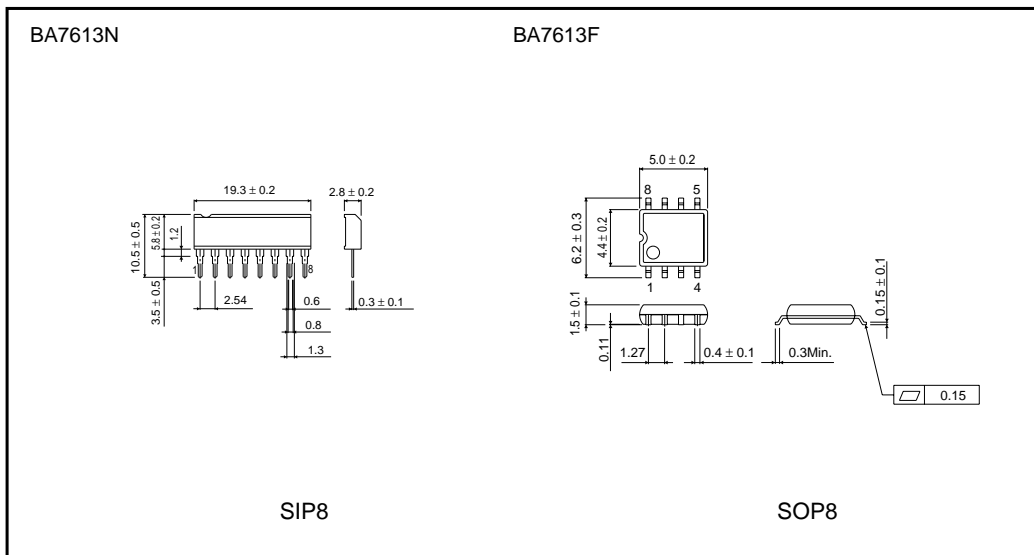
BA7613N

BA7613F

$19.3 \pm 0.2$

$2.8 \pm 0.2$

$10.5 \pm 0.5$

$5.8 \pm 0.2$

1.2

1

8

$3.5 \pm 0.5$

2.54

0.6

$0.3 \pm 0.1$

0.8

1.3

$5.0 \pm 0.2$

8

5

$6.2 \pm 0.3$

$4.4 \pm 0.2$

1

4

$1.5 \pm 0.1$

0.11

1.27

$0.4 \pm 0.1$

0.3Min.

$0.15 \pm 0.1$

0.15

SIP8

SOP8